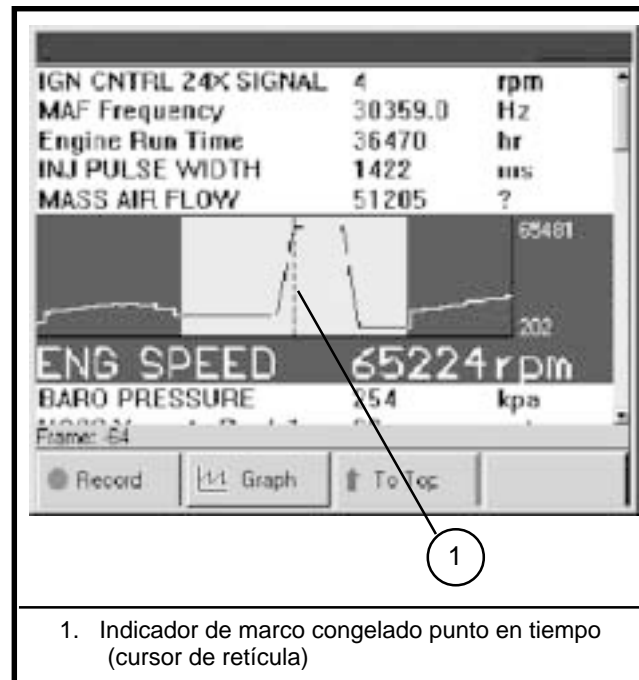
| | | |
|---|---|---|
| IGN CNTRL 24X SIGNAL | 4 | rpm |
| MAF Frequency | 30359.0 | Hz |
| Engine Run Time | 36470 | hr |
| INJ PULSE WIDTH | 1422 | ms |
| MASS AIR FLOW | 51205 | ? |

65481

202

ENG SPEED 65224rpm

BARO PRESSURE 254 kpa

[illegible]

Frame: -64

Record

Graph

To Top

1

1. Indicador de marco congelado punto en tiempo (cursor de retícula)